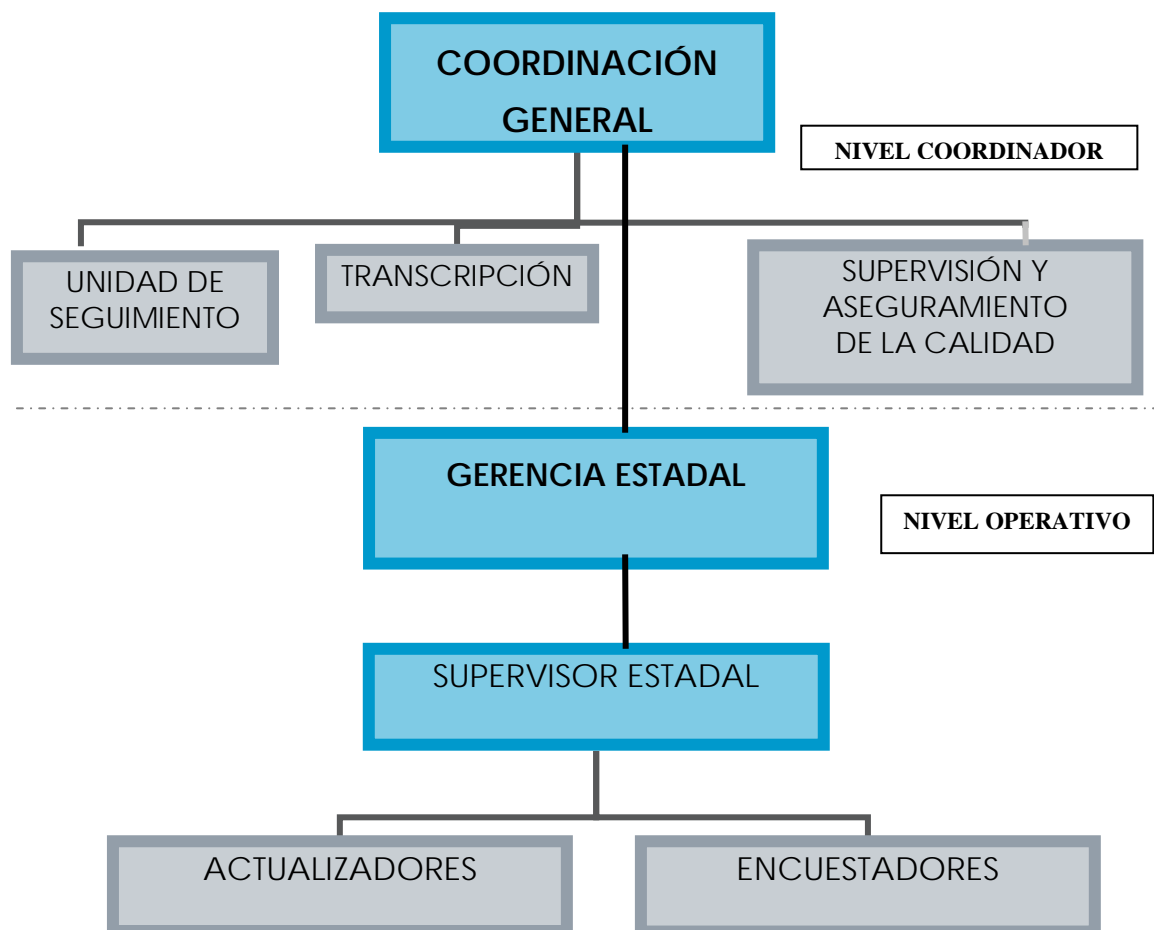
COORDINACIÓN GENERAL

NIVEL COORDINADOR

UNIDAD DE SEGUIMIENTO

TRANSCRIPCIÓN

SUPERVISIÓN Y ASEGURAMIENTO DE LA CALIDAD

GERENCIA ESTADAL

NIVEL OPERATIVO

SUPERVISOR ESTADAL

ACTUALIZADORES

ENCUESTADORES